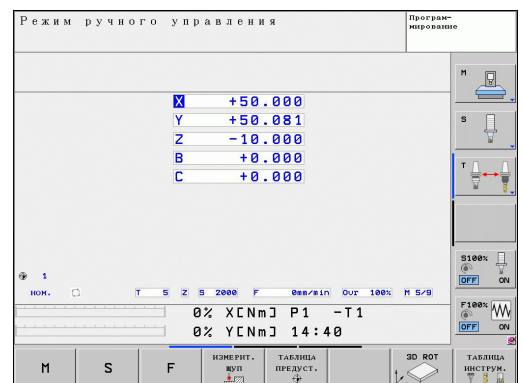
Режим ручного управления

Программирование

| X | +50.000 |
|---|---|
| Y | +50.081 |
| Z | -10.000 |
| B | +0.000 |
| C | +0.000 |

M

S

T

1

НОМ.

T 5 Z S 2000 F 0mm/min Ovr 100% M 5/9

0% X[Nm] P1 -T1

0% Y[Nm] 14:40

S100%

OFF ON

F100%

OFF ON

M

S

F

ИЗМЕРИТ. ЩУП

ТАБЛИЦА ПРЕДУСТ.

3D ROT

ТАБЛИЦА ИНСТРУМ.